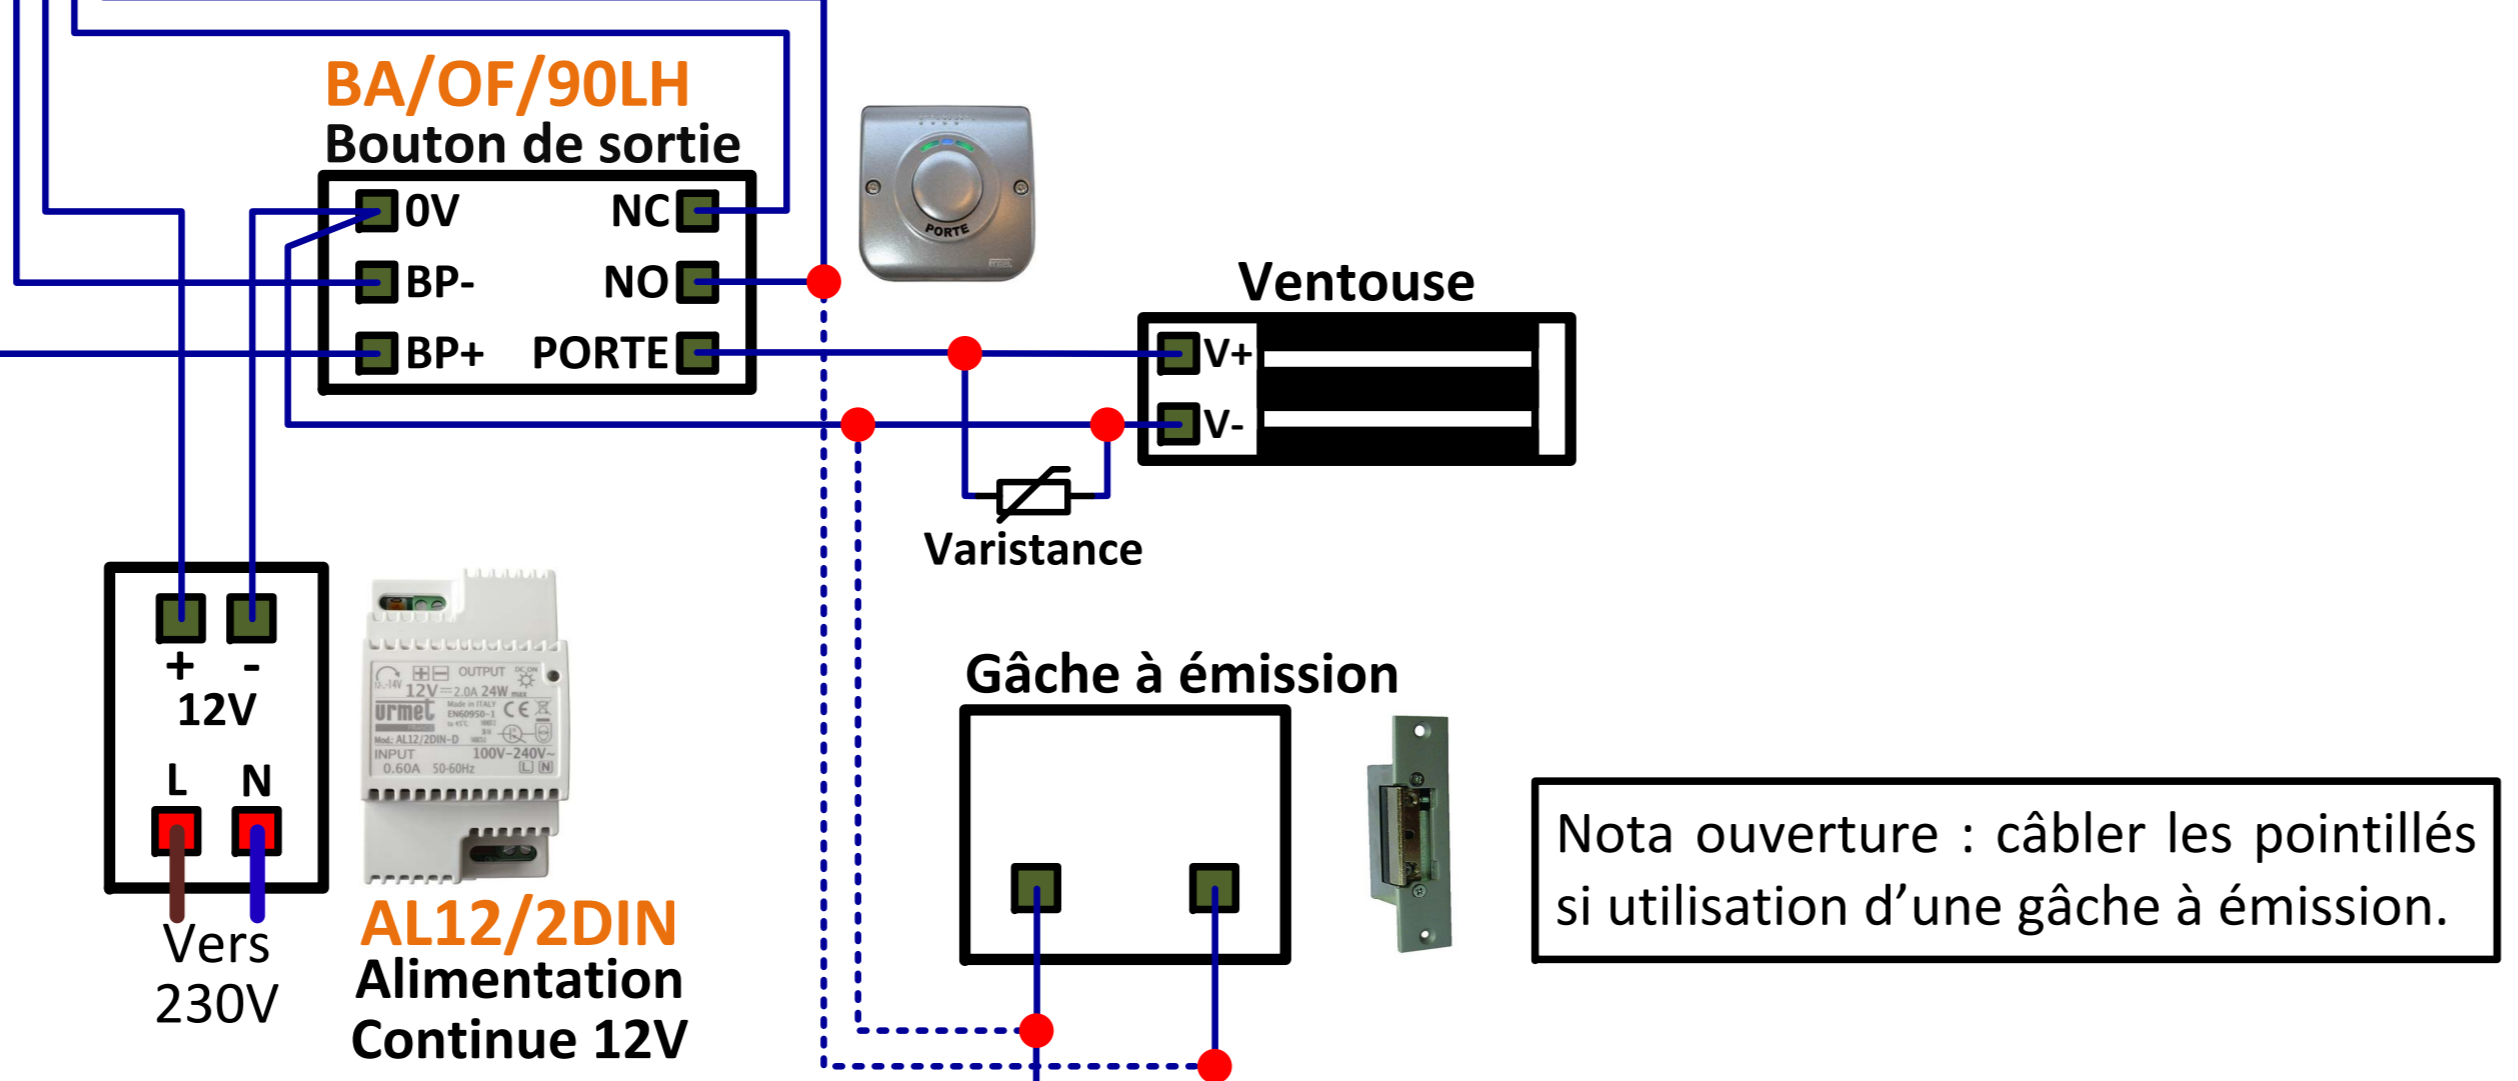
BA/OF/90LH
Bouton de sortie

0V
NC
BP-
NO
BP+
PORTE

PORTE

Ventouse
V+
V-

Varistance

+ -
12V
L N
Vers 230V

OUTPUT
12V 2.0A 24W max
urmet
Mod: AL12/2DIN-D
INPUT
0.60A 50-60Hz
100V-240V~

AL12/2DIN
Alimentation Continue 12V

Gâche à émission

Nota ouverture : câbler les pointillés si utilisation d'une gâche à émission.